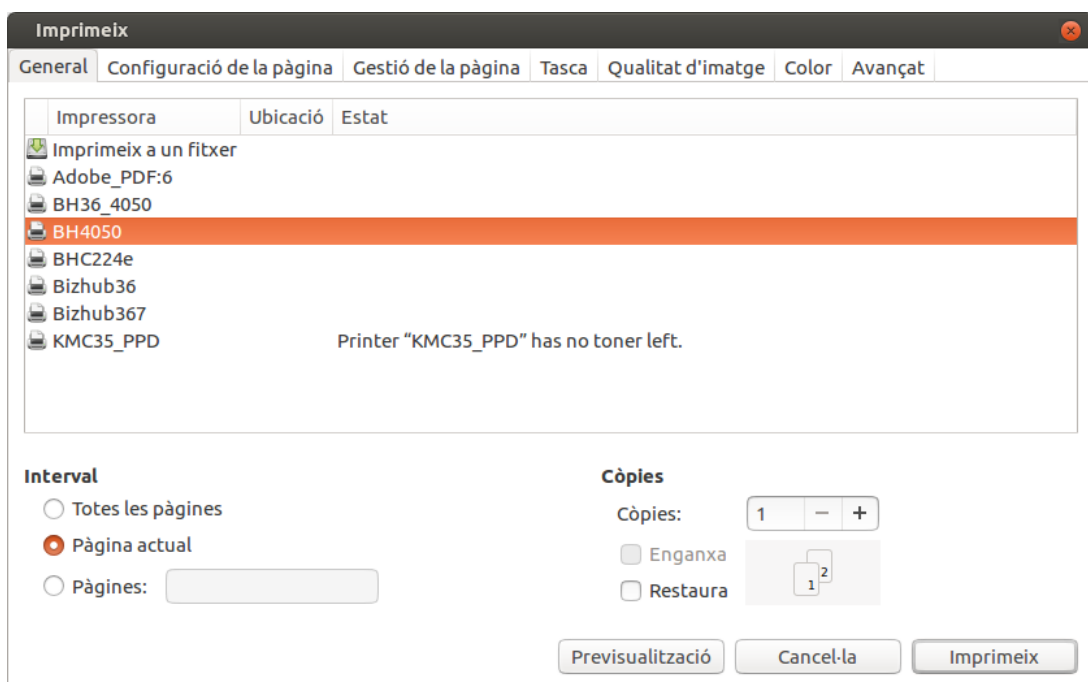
Imprimeix

General | Configuració de la pàgina | Gestió de la pàgina | Tasca | Qualitat d'imatge | Color | Avançat

| Impressora | Ubicació | Estat |
|---|---|---|
| Imprimeix a un fitxer | | |
| Adobe_PDF:6 | | |
| BH36_4050 | | |
| BH4050 | | |
| BHC224e | | |
| Bizhub36 | | |
| Bizhub367 | | |
| KMC35_PPD | | Printer “KMC35_PPD” has no toner left. |

Interval
Totes les pàgines
Pàgina actual
Pàgines:

Còpies
Còpies: 1 − +
Enganxa
Restaura
2
1

Previsualització
Cancel·la
Imprimeix